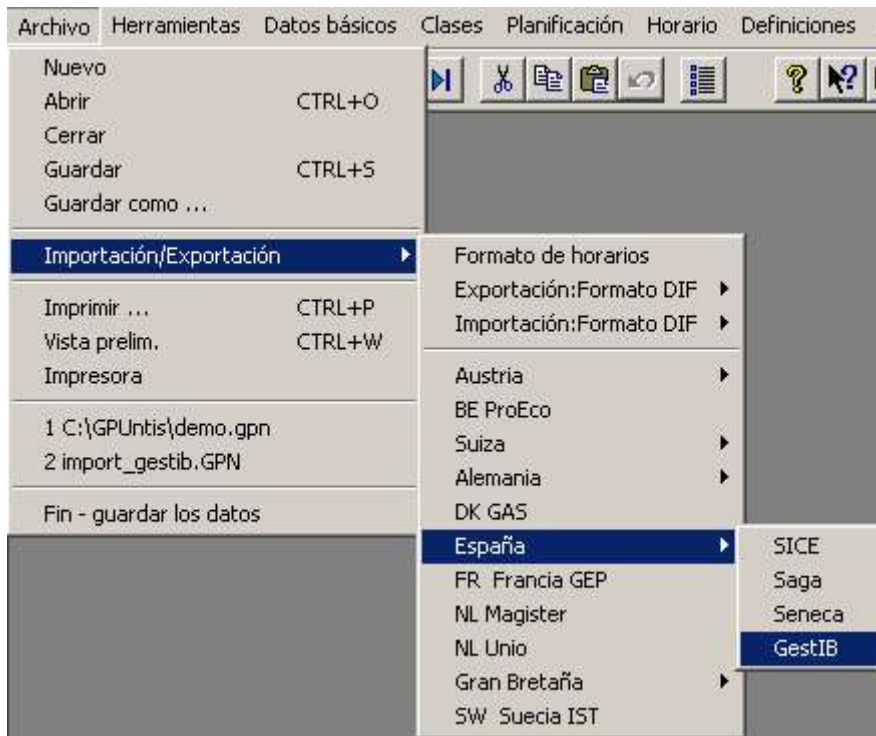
Archivo Herramientas Datos básicos Clases Planificación Horario Definiciones

Nuevo
Abrir CTRL+O
Cerrar
Guardar CTRL+S
Guardar como ...
Importación/Exportación
Imprimir ... CTRL+P
Vista prelim. CTRL+W
Impresora
1 C:\GPUntis\demo.gpn
2 import_gestib.GPN
Fin - guardar los datos

Formato de horarios
Exportación:Formato DIF
Importación:Formato DIF
Austria
BE ProEco
Suiza
Alemania
DK GAS
España
FR Francia GEP
NL Magister
NL Unio
Gran Bretaña
SW Suecia IST

SICE
Saga
Seneca
GestIB